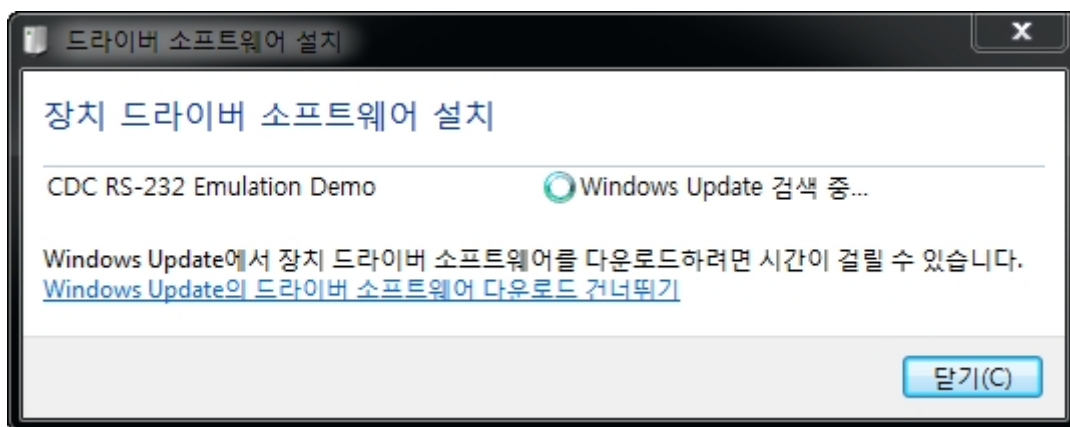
드라이버 소프트웨어 설치

x

장치 드라이버 소프트웨어 설치

CDC RS-232 Emulation Demo

Windows Update 검색 중...

Windows Update에서 장치 드라이버 소프트웨어를 다운로드하려면 시간이 걸릴 수 있습니다.
Windows Update의 드라이버 소프트웨어 다운로드 건너뛰기

닫기(C)